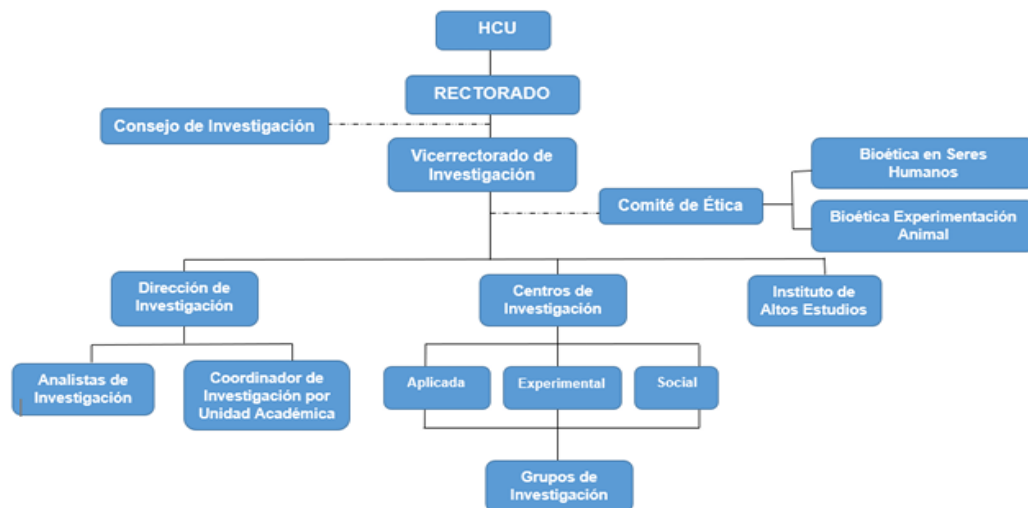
HCU

RECTORADO

Consejo de Investigación

Vicerrectorado de Investigación

Comité de Ética

Bioética en Seres Humanos

Bioética Experimentación Animal

Dirección de Investigación

Centros de Investigación

Instituto de Altos Estudios

Analistas de Investigación

Coordinador de Investigación por Unidad Académica

Aplicada

Experimental

Social

Grupos de Investigación